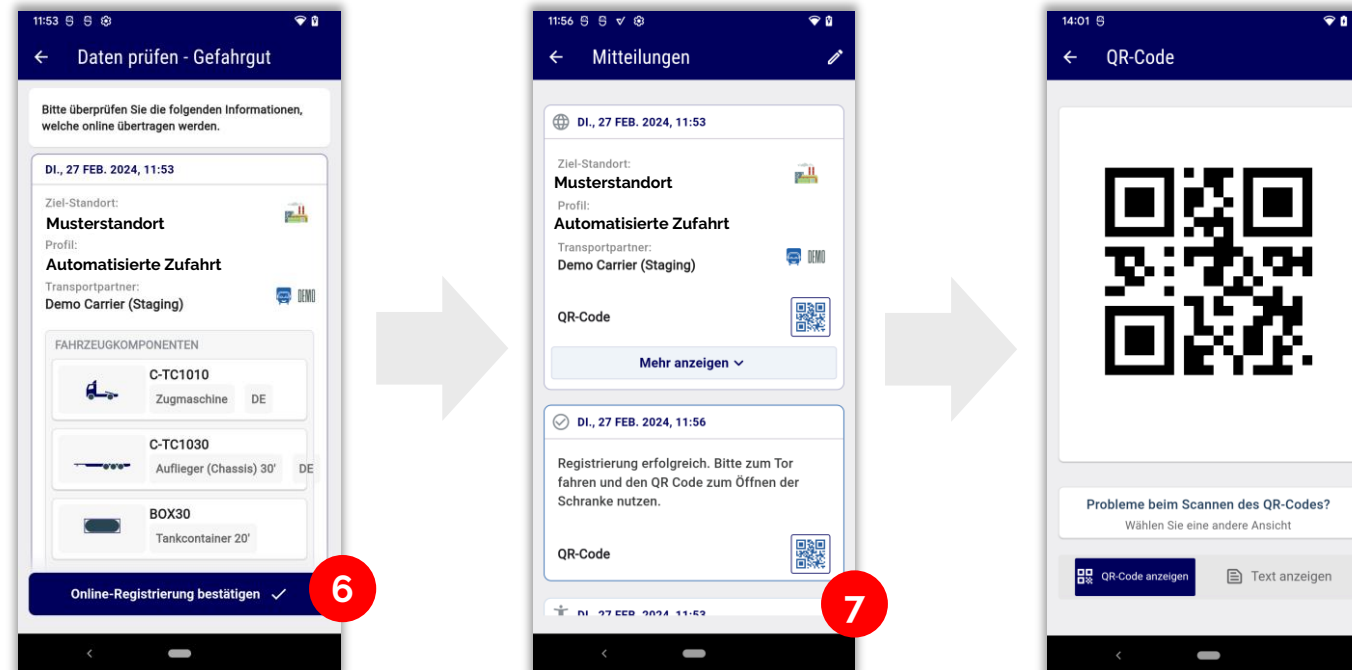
11:53

Daten prüfen - Gefahrgut

Bitte überprüfen Sie die folgenden Informationen, welche online übertragen werden.

DI., 27 FEB. 2024, 11:53

Ziel-Standort:
Musterstandort
Profil:
Automatisierte Zufahrt
Transportpartner:
Demo Carrier (Staging)
DEMO

FAHRZEUGKOMPONENTEN

C-TC1010
Zugmaschine
DE

C-TC1030
Auflieger (Chassis) 30'
DE

BOX30
Tankcontainer 20'

Online-Registrierung bestätigen

6

11:56

Mitteilungen

DI., 27 FEB. 2024, 11:53

Ziel-Standort:
Musterstandort
Profil:
Automatisierte Zufahrt
Transportpartner:
Demo Carrier (Staging)
DEMO

QR-Code

Mehr anzeigen

DI., 27 FEB. 2024, 11:56

Registrierung erfolgreich. Bitte zum Tor fahren und den QR Code zum Öffnen der Schranke nutzen.

QR-Code

DI., 27 FEB. 2024, 11:53

7

14:01

QR-Code

Probleme beim Scannen des QR-Codes?
Wählen Sie eine andere Ansicht

QR-Code anzeigen
Text anzeigen